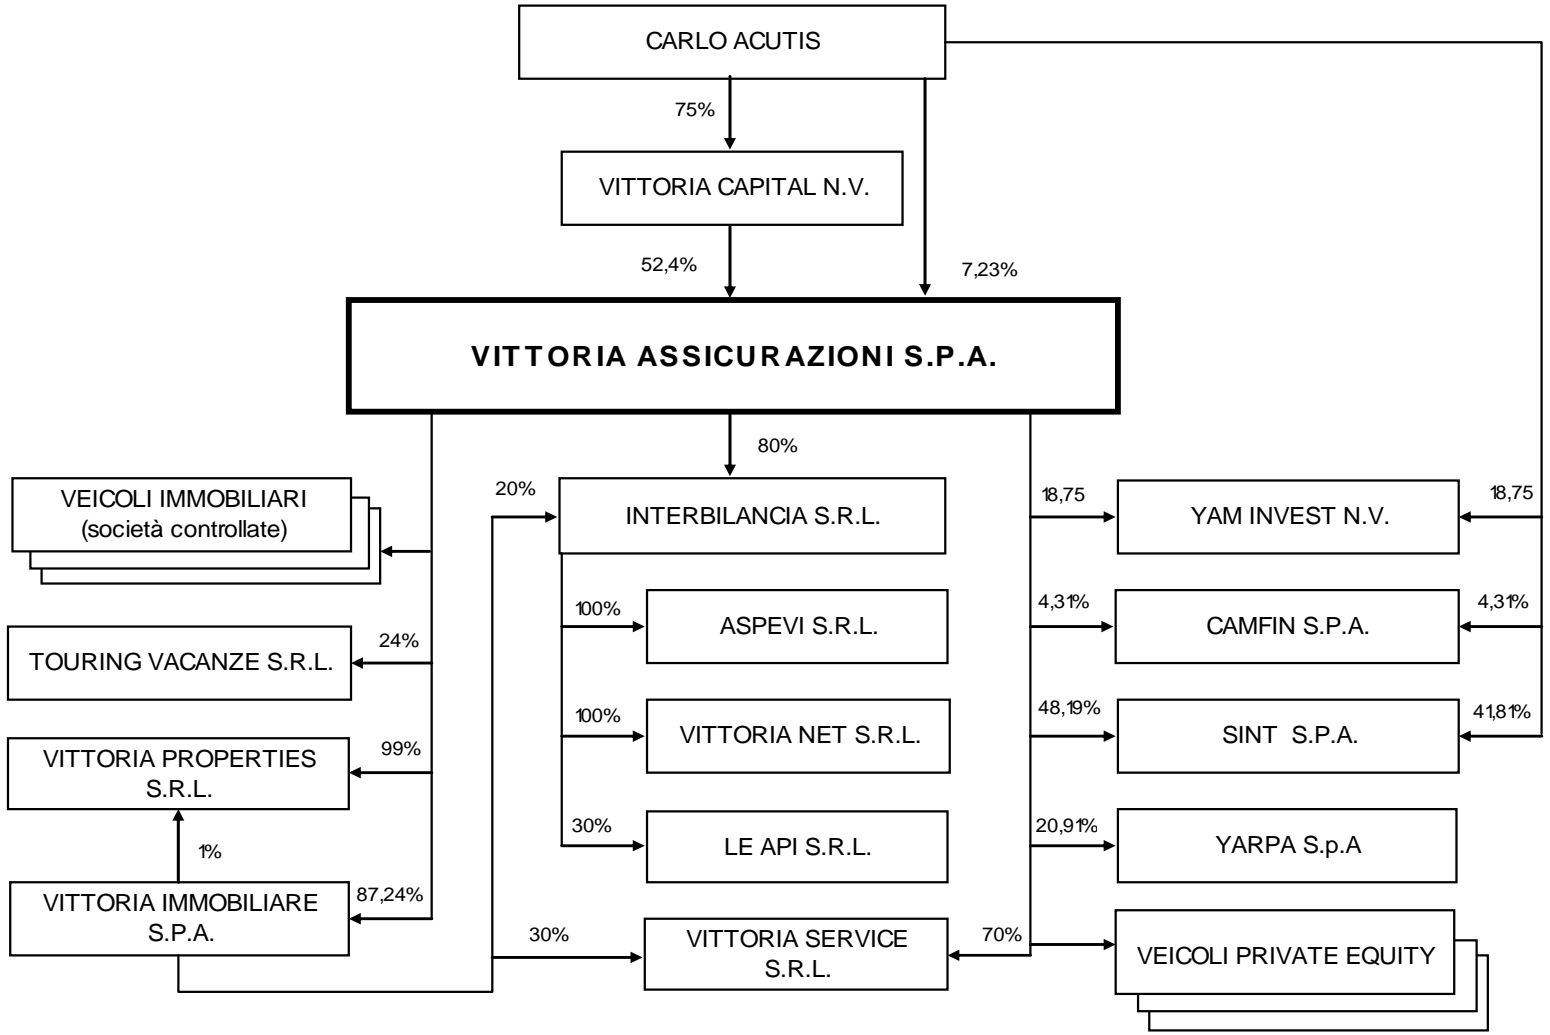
CARLO ACUTIS

75%

VITTORIA CAPITAL N.V.

52,4%

7,23%

VITTORIA ASSICURAZIONI S.P.A.

80%

VEICOLI IMMOBILIARI (società controllate)

20%

INTERBILANCIA S.R.L.

18,75

YAM INVEST N.V.

18,75

100%

ASPEVI S.R.L.

4,31%

CAMFIN S.P.A.

4,31%

TOURING VACANZE S.R.L.

24%

100%

VITTORIA NET S.R.L.

48,19%

SINT S.P.A.

41,81%

VITTORIA PROPERTIES S.R.L.

99%

1%

30%

LE API S.R.L.

20,91%

YARPA S.p.A

VITTORIA IMMOBILIARE S.P.A.

87,24%

30%

VITTORIA SERVICE S.R.L.

70%

VEICOLI PRIVATE EQUITY